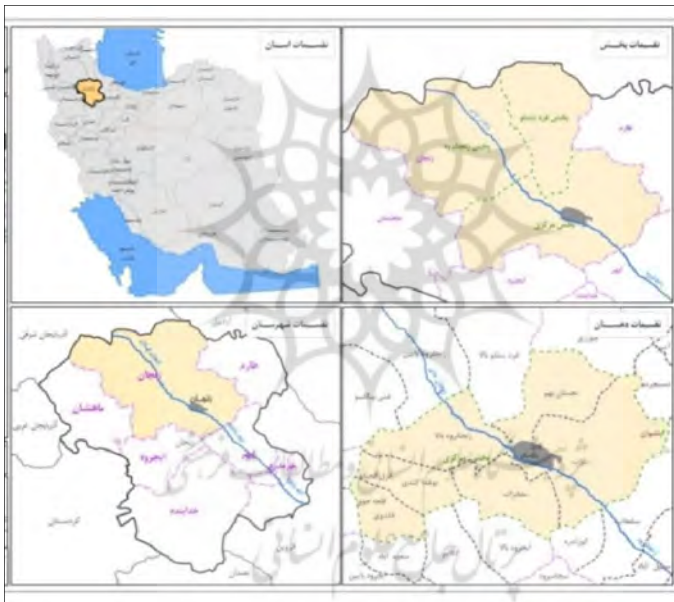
تقسیمات استان

تقسیمات بخش

بخش قره پشتلو

زنجان

طارم

ماهنشان

بخش مرکزی

ابهر

تقسیمات شهرستان

آذربایجان شرقی

طارم

زنجان

ماهنشان

زنجان

آذربایجان غربی

ایجرود

ابهر

خرمدره

خدابنده

کردستان

قزوین

همدان

تقسیمات دهستان

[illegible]